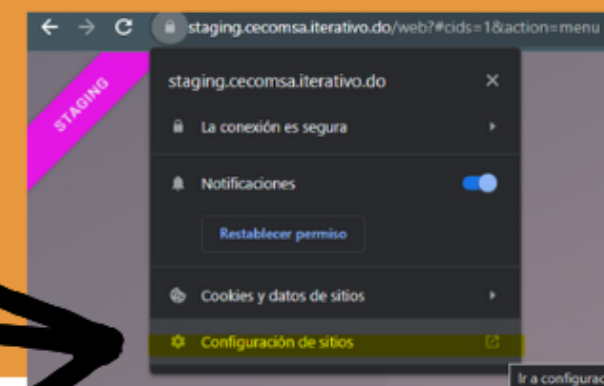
staging.cecomsa.iterativo.do/web?#cids=1&action=menu

STAGING

staging.cecomsa.iterativo.do

×

La conexión es segura

Notificaciones

Restablecer permiso

Cookies y datos de sitios

Configuración de sitios

Ir a configurac